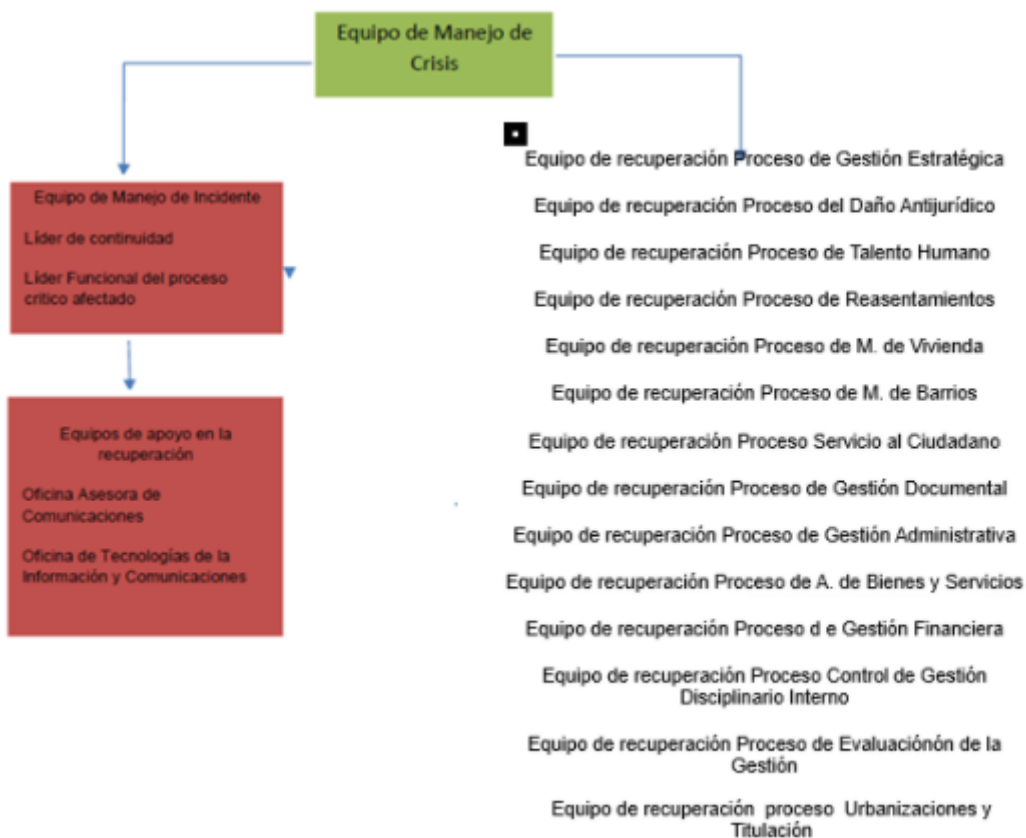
Equipo de Manejo de Crisis

Equipo de Manejo de Incidente

Líder de continuidad

Líder Funcional del proceso crítico afectado

Equipos de apoyo en la recuperación

Oficina Asesora de Comunicaciones

Oficina de Tecnologías de la Información y Comunicaciones

Equipo de recuperación Proceso de Gestión Estratégica

Equipo de recuperación Proceso del Daño Antijurídico

Equipo de recuperación Proceso de Talento Humano

Equipo de recuperación Proceso de Reasentamientos

Equipo de recuperación Proceso de M. de Vivienda

Equipo de recuperación Proceso de M. de Barrios

Equipo de recuperación Proceso Servicio al Ciudadano

Equipo de recuperación Proceso de Gestión Documental

Equipo de recuperación Proceso de Gestión Administrativa

Equipo de recuperación Proceso de A. de Bienes y Servicios

Equipo de recuperación Proceso d e Gestión Financiera

Equipo de recuperación Proceso Control de Gestión Disciplinario Interno

Equipo de recuperación Proceso de Evaluaciónón de la Gestión

Equipo de recuperación proceso Urbanizaciones y Titulación